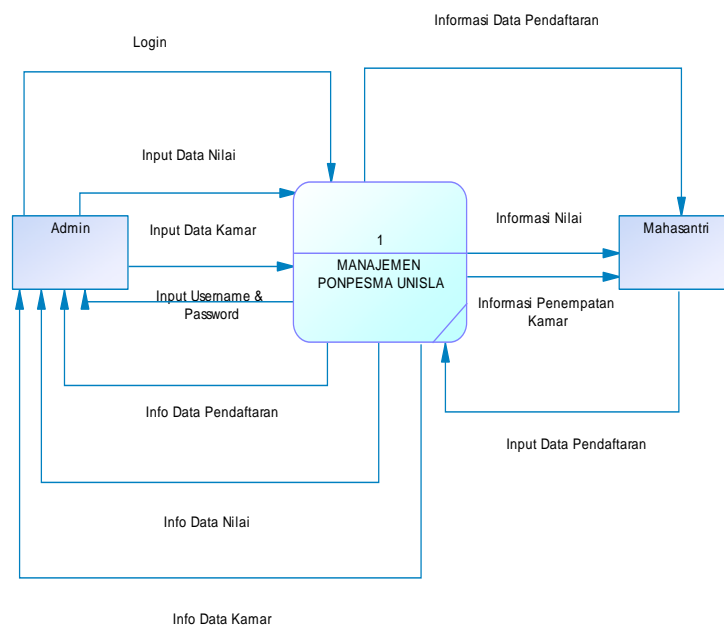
Informasi Data Pendaftaran

Login

Input Data Nilai

Admin

Input Data Kamar

1

MANAJEMEN PONPESMA UNISLA

Informasi Nilai

Mahasantri

Input Username & Password

Informasi Penempatan Kamar

Info Data Pendaftaran

Input Data Pendaftaran

Info Data Nilai

Info Data Kamar